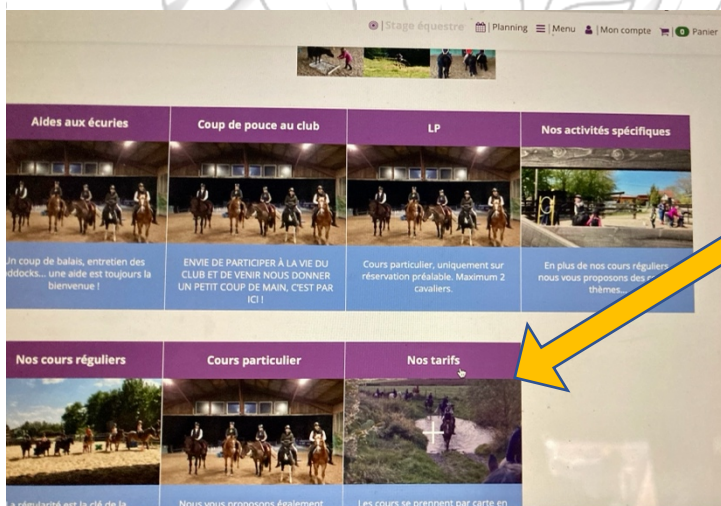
Stage équestre | Planning | Menu | Mon compte | 0 Panier

Aides aux écuries

Un coup de balais, entretien des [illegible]ddocks... une aide est toujours la bienvenue !

Coup de pouce au club

ENVIE DE PARTICIPER À LA VIE DU CLUB ET DE VENIR NOUS DONNER UN PETIT COUP DE MAIN, C'EST PAR ICI !

LP

Cours particulier, uniquement sur réservation préalable. Maximum 2 cavaliers.

Nos activités spécifiques

En plus de nos cours réguliers nous vous proposons des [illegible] thèmes...

Nos cours réguliers

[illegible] régularité est la clé de la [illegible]

Cours particulier

Nous vous proposons également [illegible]

Nos tarifs

Les cours se prennent par carte en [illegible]